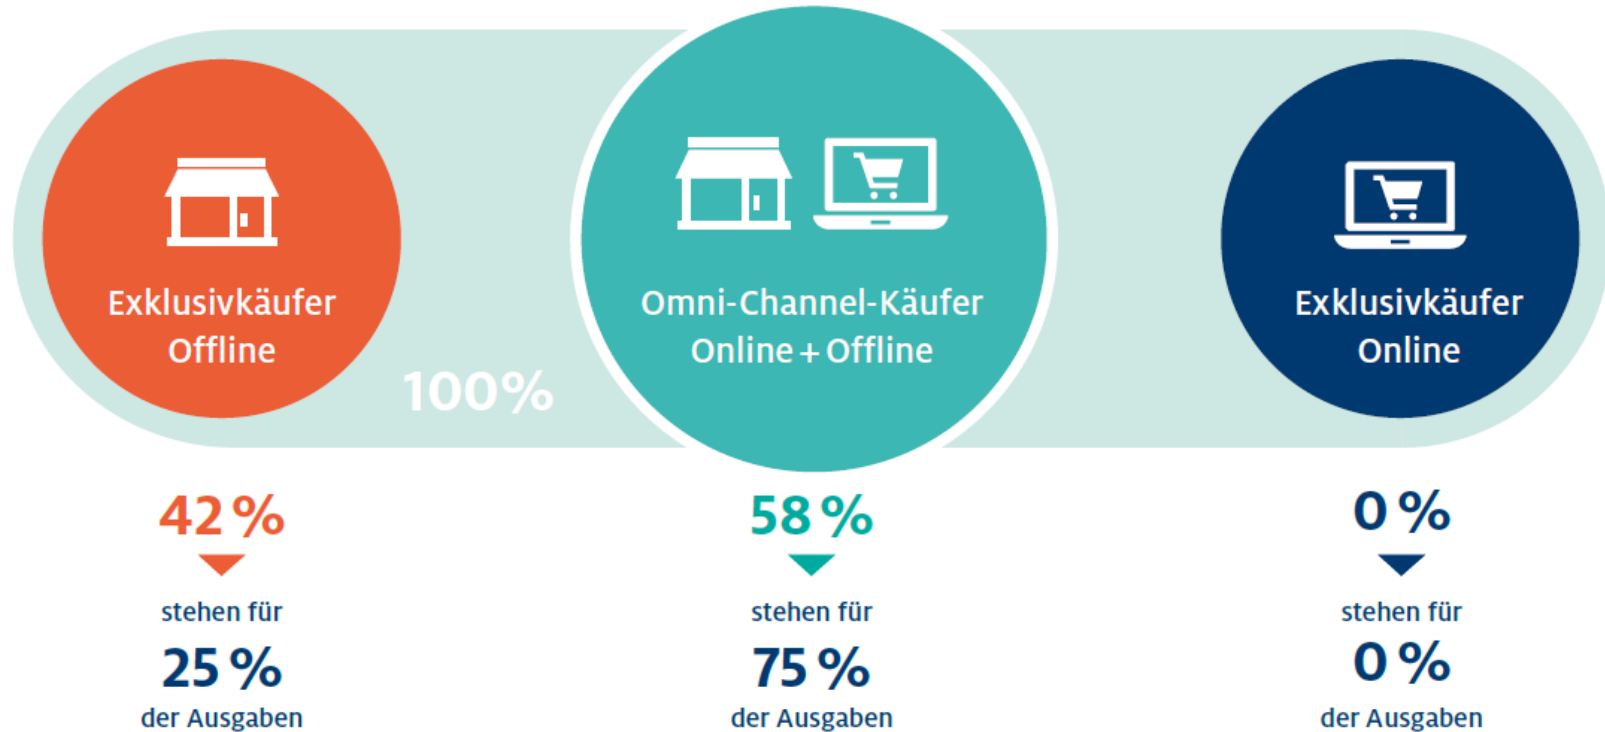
Exklusivkäufer Offline

100%

Omni-Channel-Käufer Online + Offline

Exklusivkäufer Online

42 %

stehen für

25 %

der Ausgaben

58 %

stehen für

75 %

der Ausgaben

0 %

stehen für

0 %

der Ausgaben